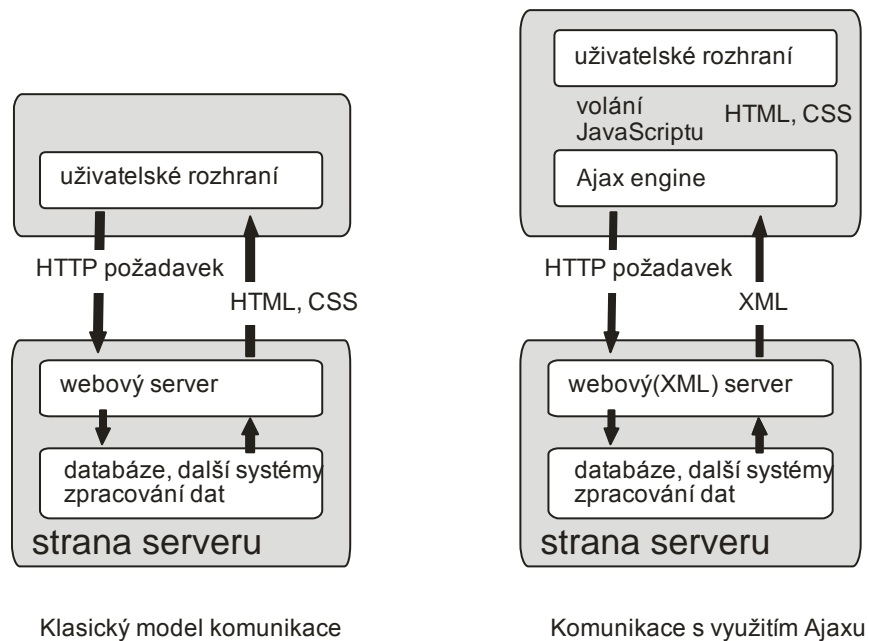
uživatelské rozhraní

HTTP požadavek

HTML, CSS

webový server

databáze, další systémy zpracování dat

strana serveru

Klasický model komunikace

uživatelské rozhraní

volání JavaScriptu

HTML, CSS

Ajax engine

HTTP požadavek

XML

webový(XML) server

databáze, další systémy zpracování dat

strana serveru

Komunikace s využitím Ajaxu